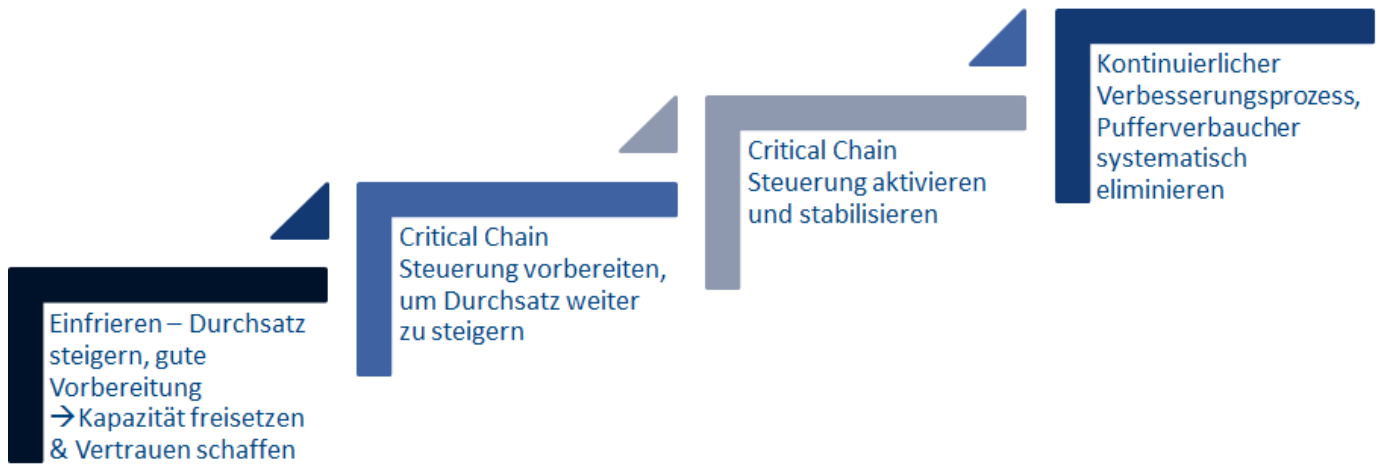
Einfrieren – Durchsatz steigern, gute Vorbereitung
→Kapazität freisetzen & Vertrauen schaffen

Critical Chain Steuerung vorbereiten, um Durchsatz weiter zu steigern

Critical Chain Steuerung aktivieren und stabilisieren

Kontinuierlicher Verbesserungsprozess, Pufferverbaucher systematisch eliminieren